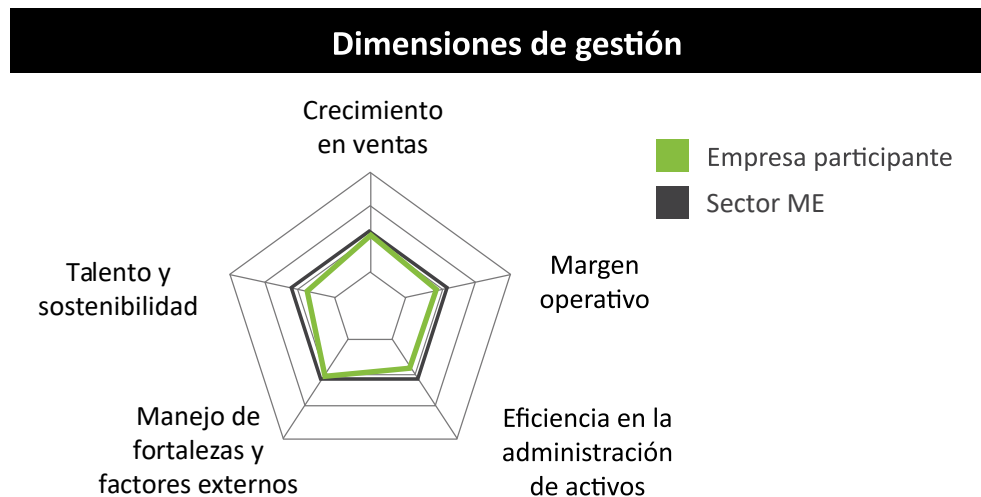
Dimensiones de gestión

Crecimiento en ventas

Empresa participante

Sector ME

Talento y sostenibilidad

Margen operativo

Manejo de fortalezas y factores externos

Eficiencia en la administración de activos